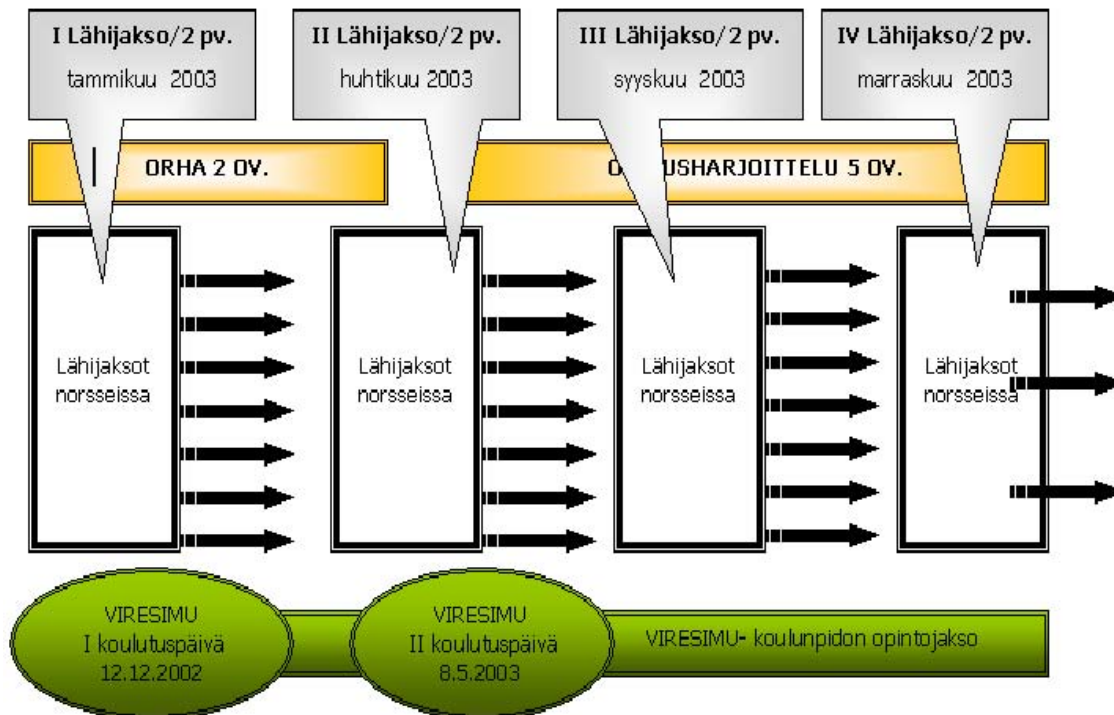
I Lähijakso/2 pv.
tammikuu 2003

II Lähijakso/2 pv.
huhtikuu 2003

III Lähijakso/2 pv.
syyskuu 2003

IV Lähijakso/2 pv.
marraskuu 2003

ORHA 2 OV.

O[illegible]USHARJOITTELU 5 OV.

Lähijaksot norsseissa

Lähijaksot norsseissa

Lähijaksot norsseissa

Lähijaksot norsseissa

VIRESIMU
I koulutuspäivä
12.12.2002

VIRESIMU
II koulutuspäivä
8.5.2003

VIRESIMU- koulunpidon opintojakso